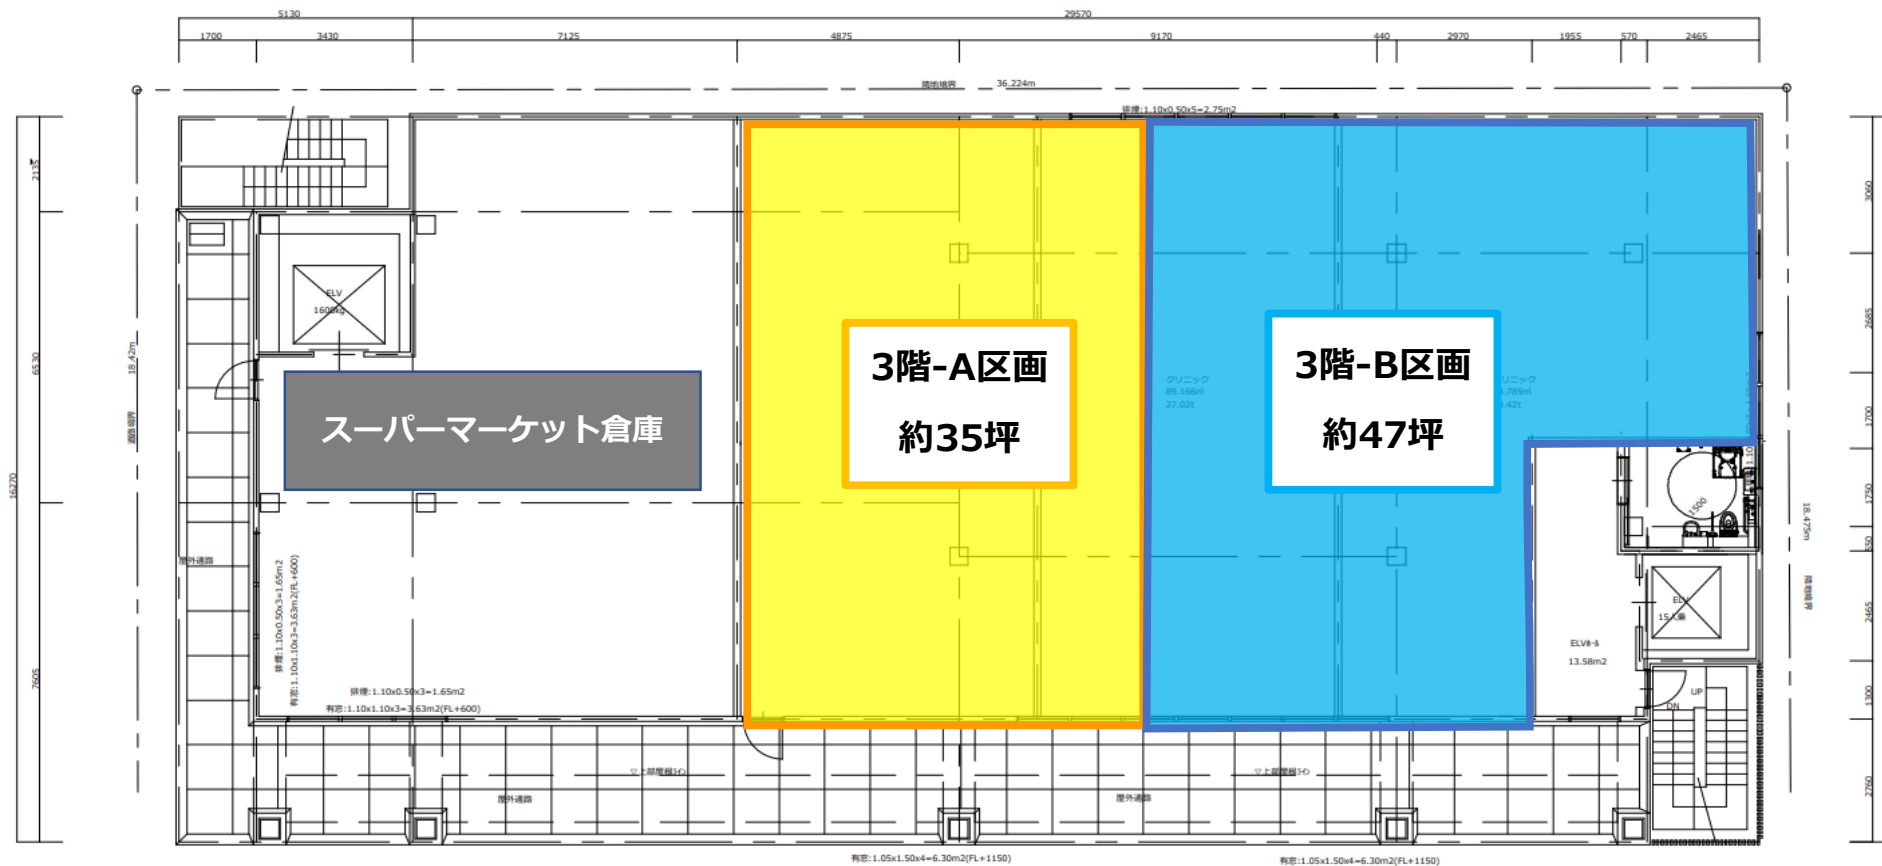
5130
29570
1700
3430
7125
4875
9170
440
2970
1955
570
2465
36.224m
排煙:1.10x0.50x5=2.75m2
ELV
1600kg
スーパーマーケット倉庫
3階-A区画
約35坪
3階-B区画
約47坪
クリニック
89.166m
27.02t
ELV
15人乗
ELV8-6
13.58m2
UP
DN
屋外通路
排煙:1.10x0.50x3=1.65m2
有窓:1.10x1.10x3=3.63m2(FL+600)
排煙:1.10x0.50x3=1.65m2
有窓:1.10x1.10x3=3.63m2(FL+600)
屋外通路
屋外通路
有窓:1.05x1.50x4=6.30m2(FL+1150)
有窓:1.05x1.50x4=6.30m2(FL+1150)
18.42m
18.475m
2135
6530
16270
7605
3060
2685
1700
1750
550
2465
1300
2750